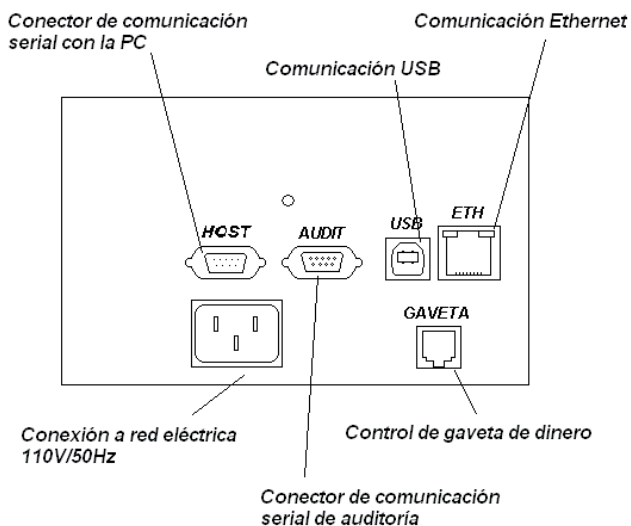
Conector de comunicación serial con la PC

Comunicación Ethernet

Comunicación USB

HOST

AUDIT

USB

ETH

GAVETA

Conexión a red eléctrica 110V/50Hz

Control de gaveta de dinero

Conector de comunicación serial de auditoría